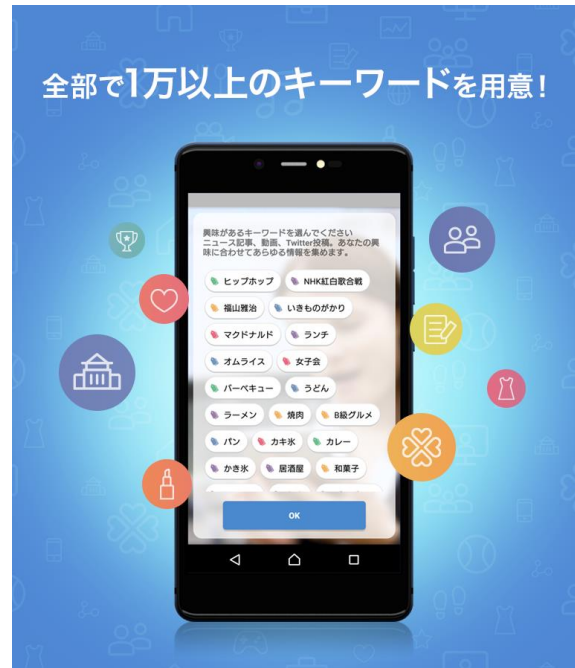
全部で1万以上のキーワードを用意!

興味があるキーワードを選んでください
ニュース記事、動画、Twitter投稿。あなたの興味に合わせてあらゆる情報を集めます。

ヒップホップ
NHK紅白歌合戦
福山雅治
いきものがかり
マクドナルド
ランチ
オムライス
女子会
バーベキュー
うどん
ラーメン
焼肉
B級グルメ
パン
カキ氷
カレー
かき氷
居酒屋
和菓子

OK